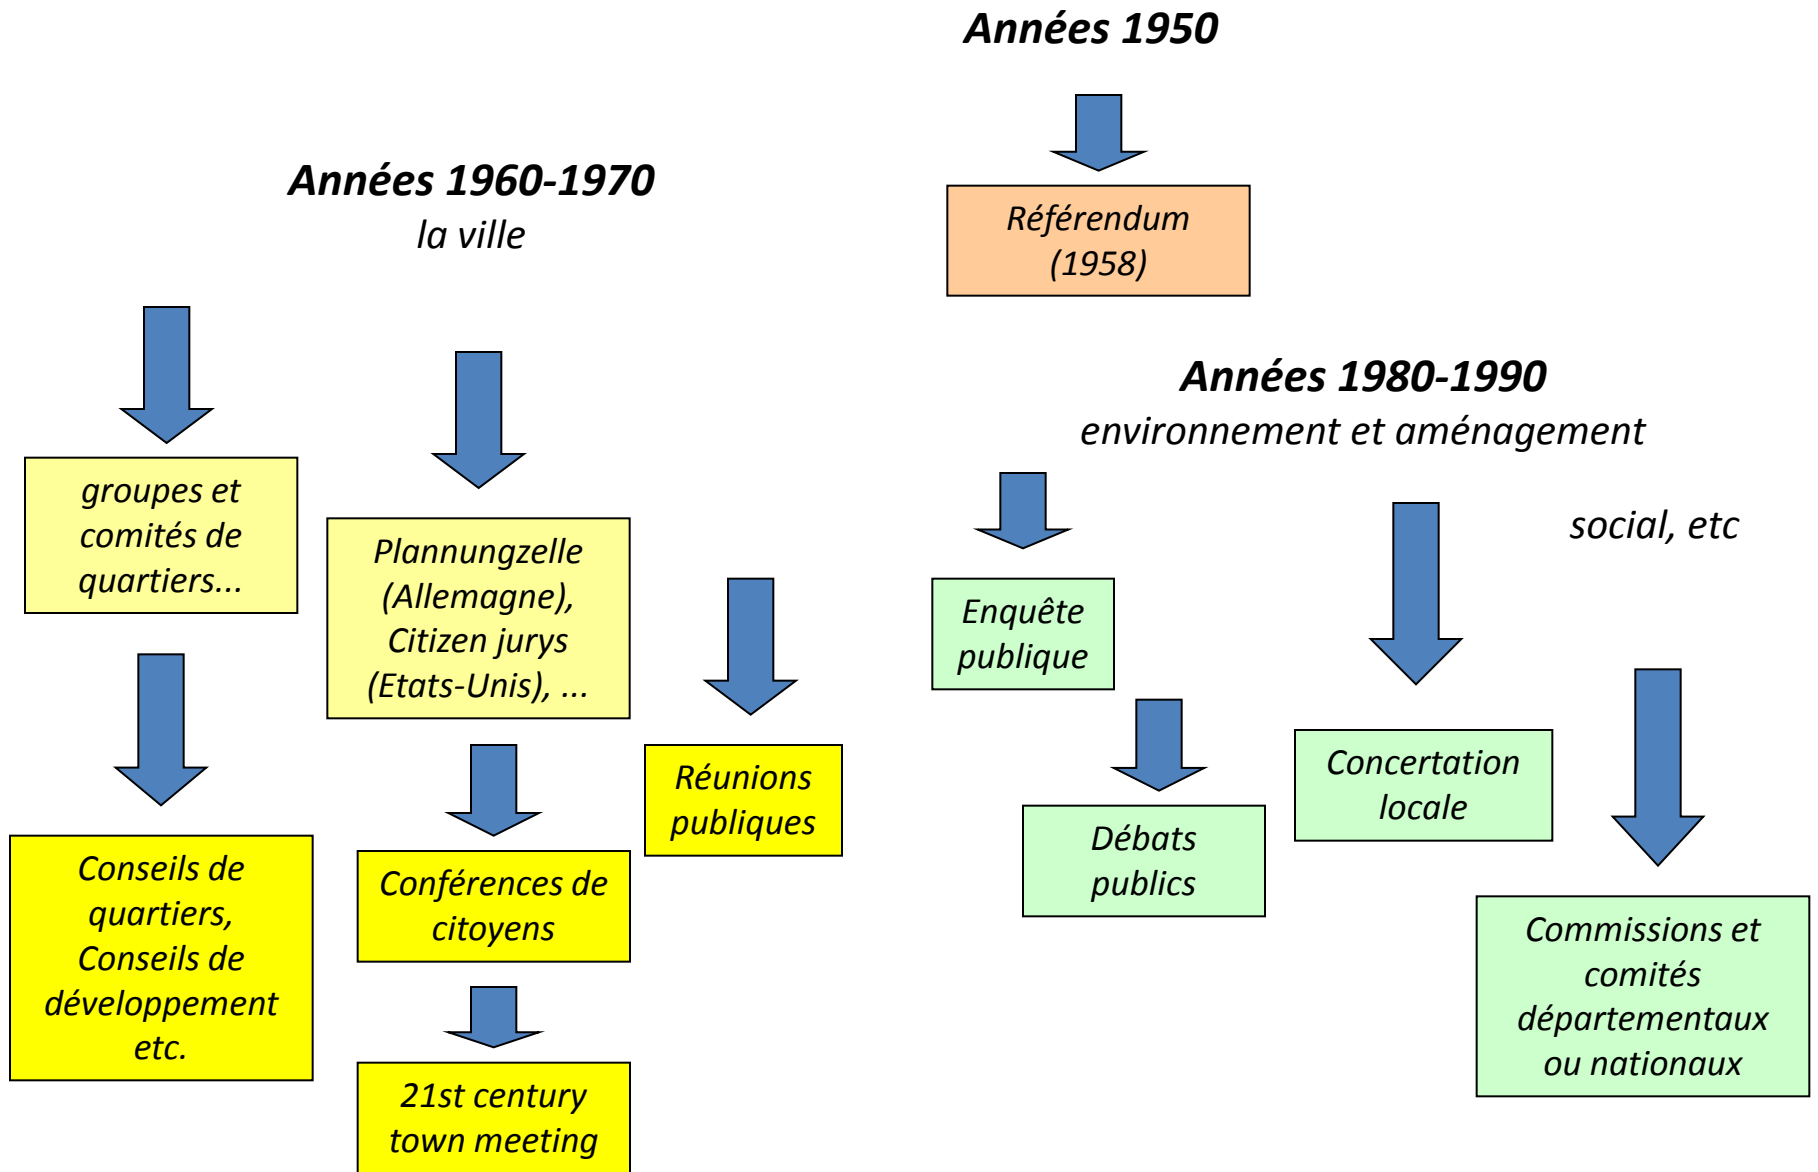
Années 1950

Référendum (1958)

Années 1960-1970
la ville

groupes et comités de quartiers...

Plannungzelle (Allemagne), Citizen jurys (Etats-Unis), ...

Réunions publiques

Conseils de quartiers, Conseils de développement etc.

Conférences de citoyens

21st century town meeting

Années 1980-1990
environnement et aménagement

social, etc

Enquête publique

Débats publics

Concertation locale

Commissions et comités départementaux ou nationaux